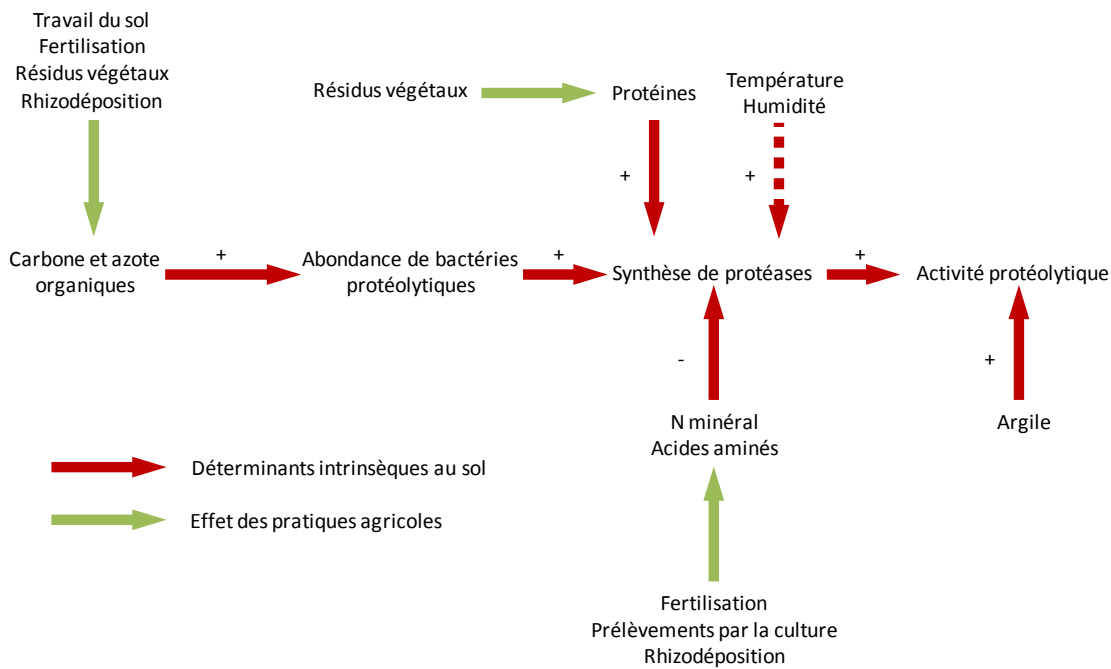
Travail du sol
Fertilisation
Résidus végétaux
Rhizodéposition

Résidus végétaux

Protéines

Température
Humidité

+

+

Carbone et azote organiques

+

Abondance de bactéries protéolytiques

+

Synthèse de protéases

+

Activité protéolytique

-

+

N minéral
Acides aminés

Argile

Déterminants intrinsèques au sol

Effet des pratiques agricoles

Fertilisation
Prélèvements par la culture
Rhizodéposition